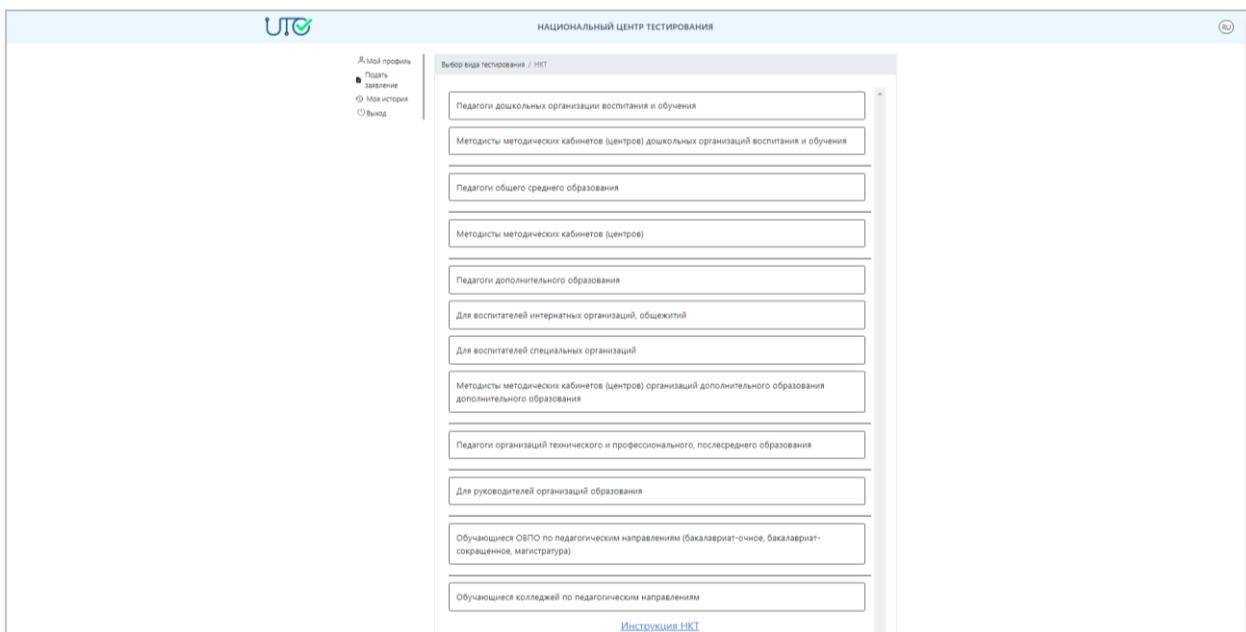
UTC

НАЦИОНАЛЬНЫЙ ЦЕНТР ТЕСТИРОВАНИЯ

RU

Мой профиль
Подать заявление
Моя история
Выход

Выбор вида тестирования / НКТ

Педагоги дошкольных организации воспитания и обучения

Методисты методических кабинетов (центров) дошкольных организаций воспитания и обучения

Педагоги общего среднего образования

Методисты методических кабинетов (центров)

Педагоги дополнительного образования

Для воспитателей интернатных организаций, общежитий

Для воспитателей специальных организаций

Методисты методических кабинетов (центров) организаций дополнительного образования дополнительного образования

Педагоги организаций технического и профессионального, послесреднего образования

Для руководителей организаций образования

Обучающиеся ОВПО по педагогическим направлениям (бакалавриат-очное, бакалавриат-сокращенное, магистратура)

Обучающиеся колледжей по педагогическим направлениям

Инструкция НКТ